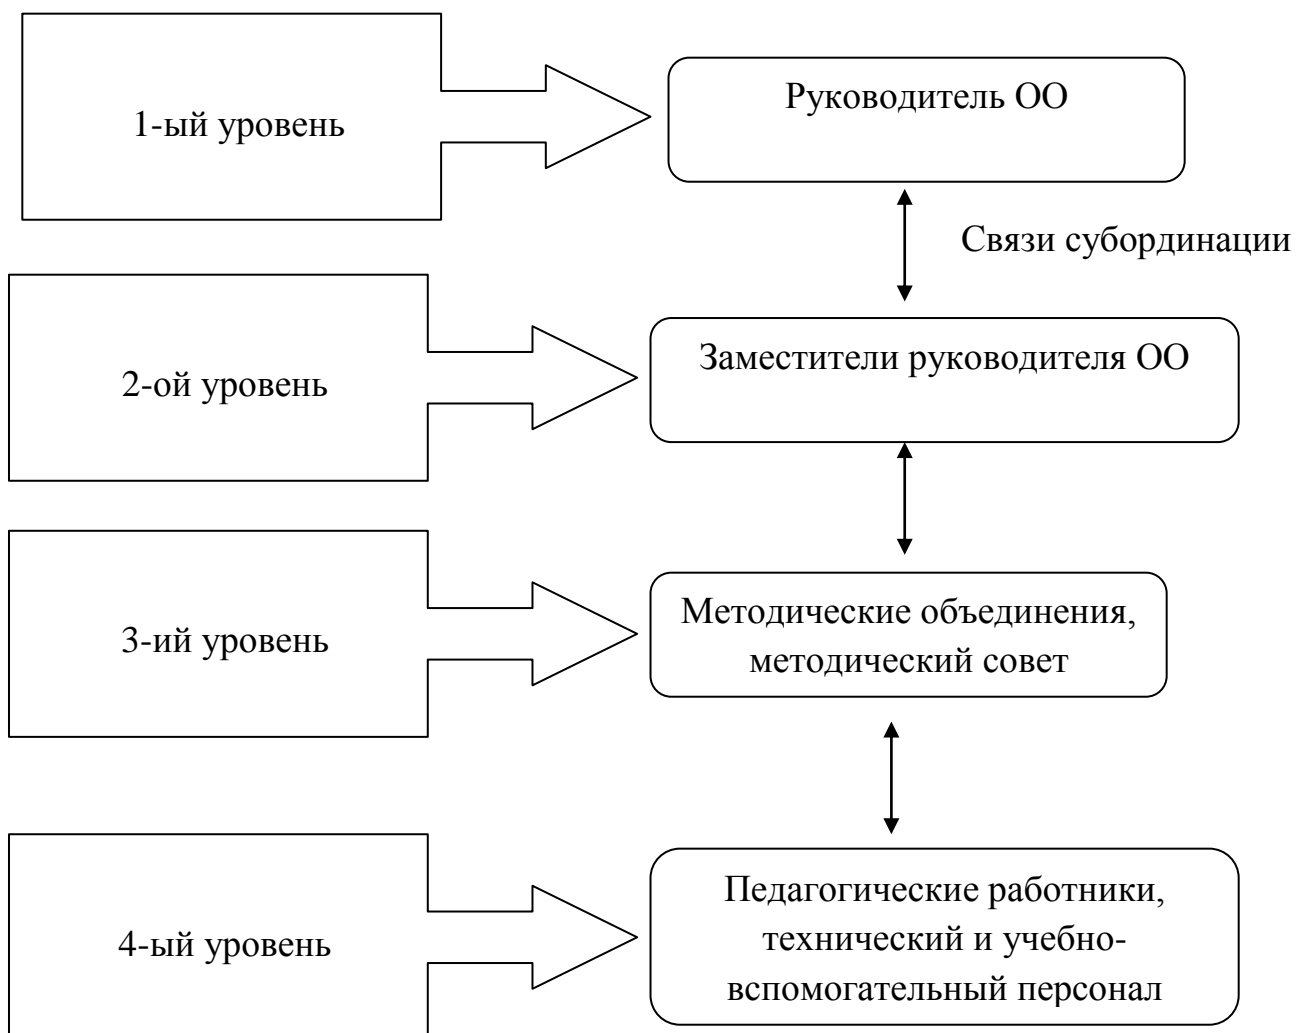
1-ый уровень

Руководитель ОО

Связи субординации

2-ой уровень

Заместители руководителя ОО

3-ий уровень

Методические объединения, методический совет

4-ый уровень

Педагогические работники, технический и учебно-вспомогательный персонал